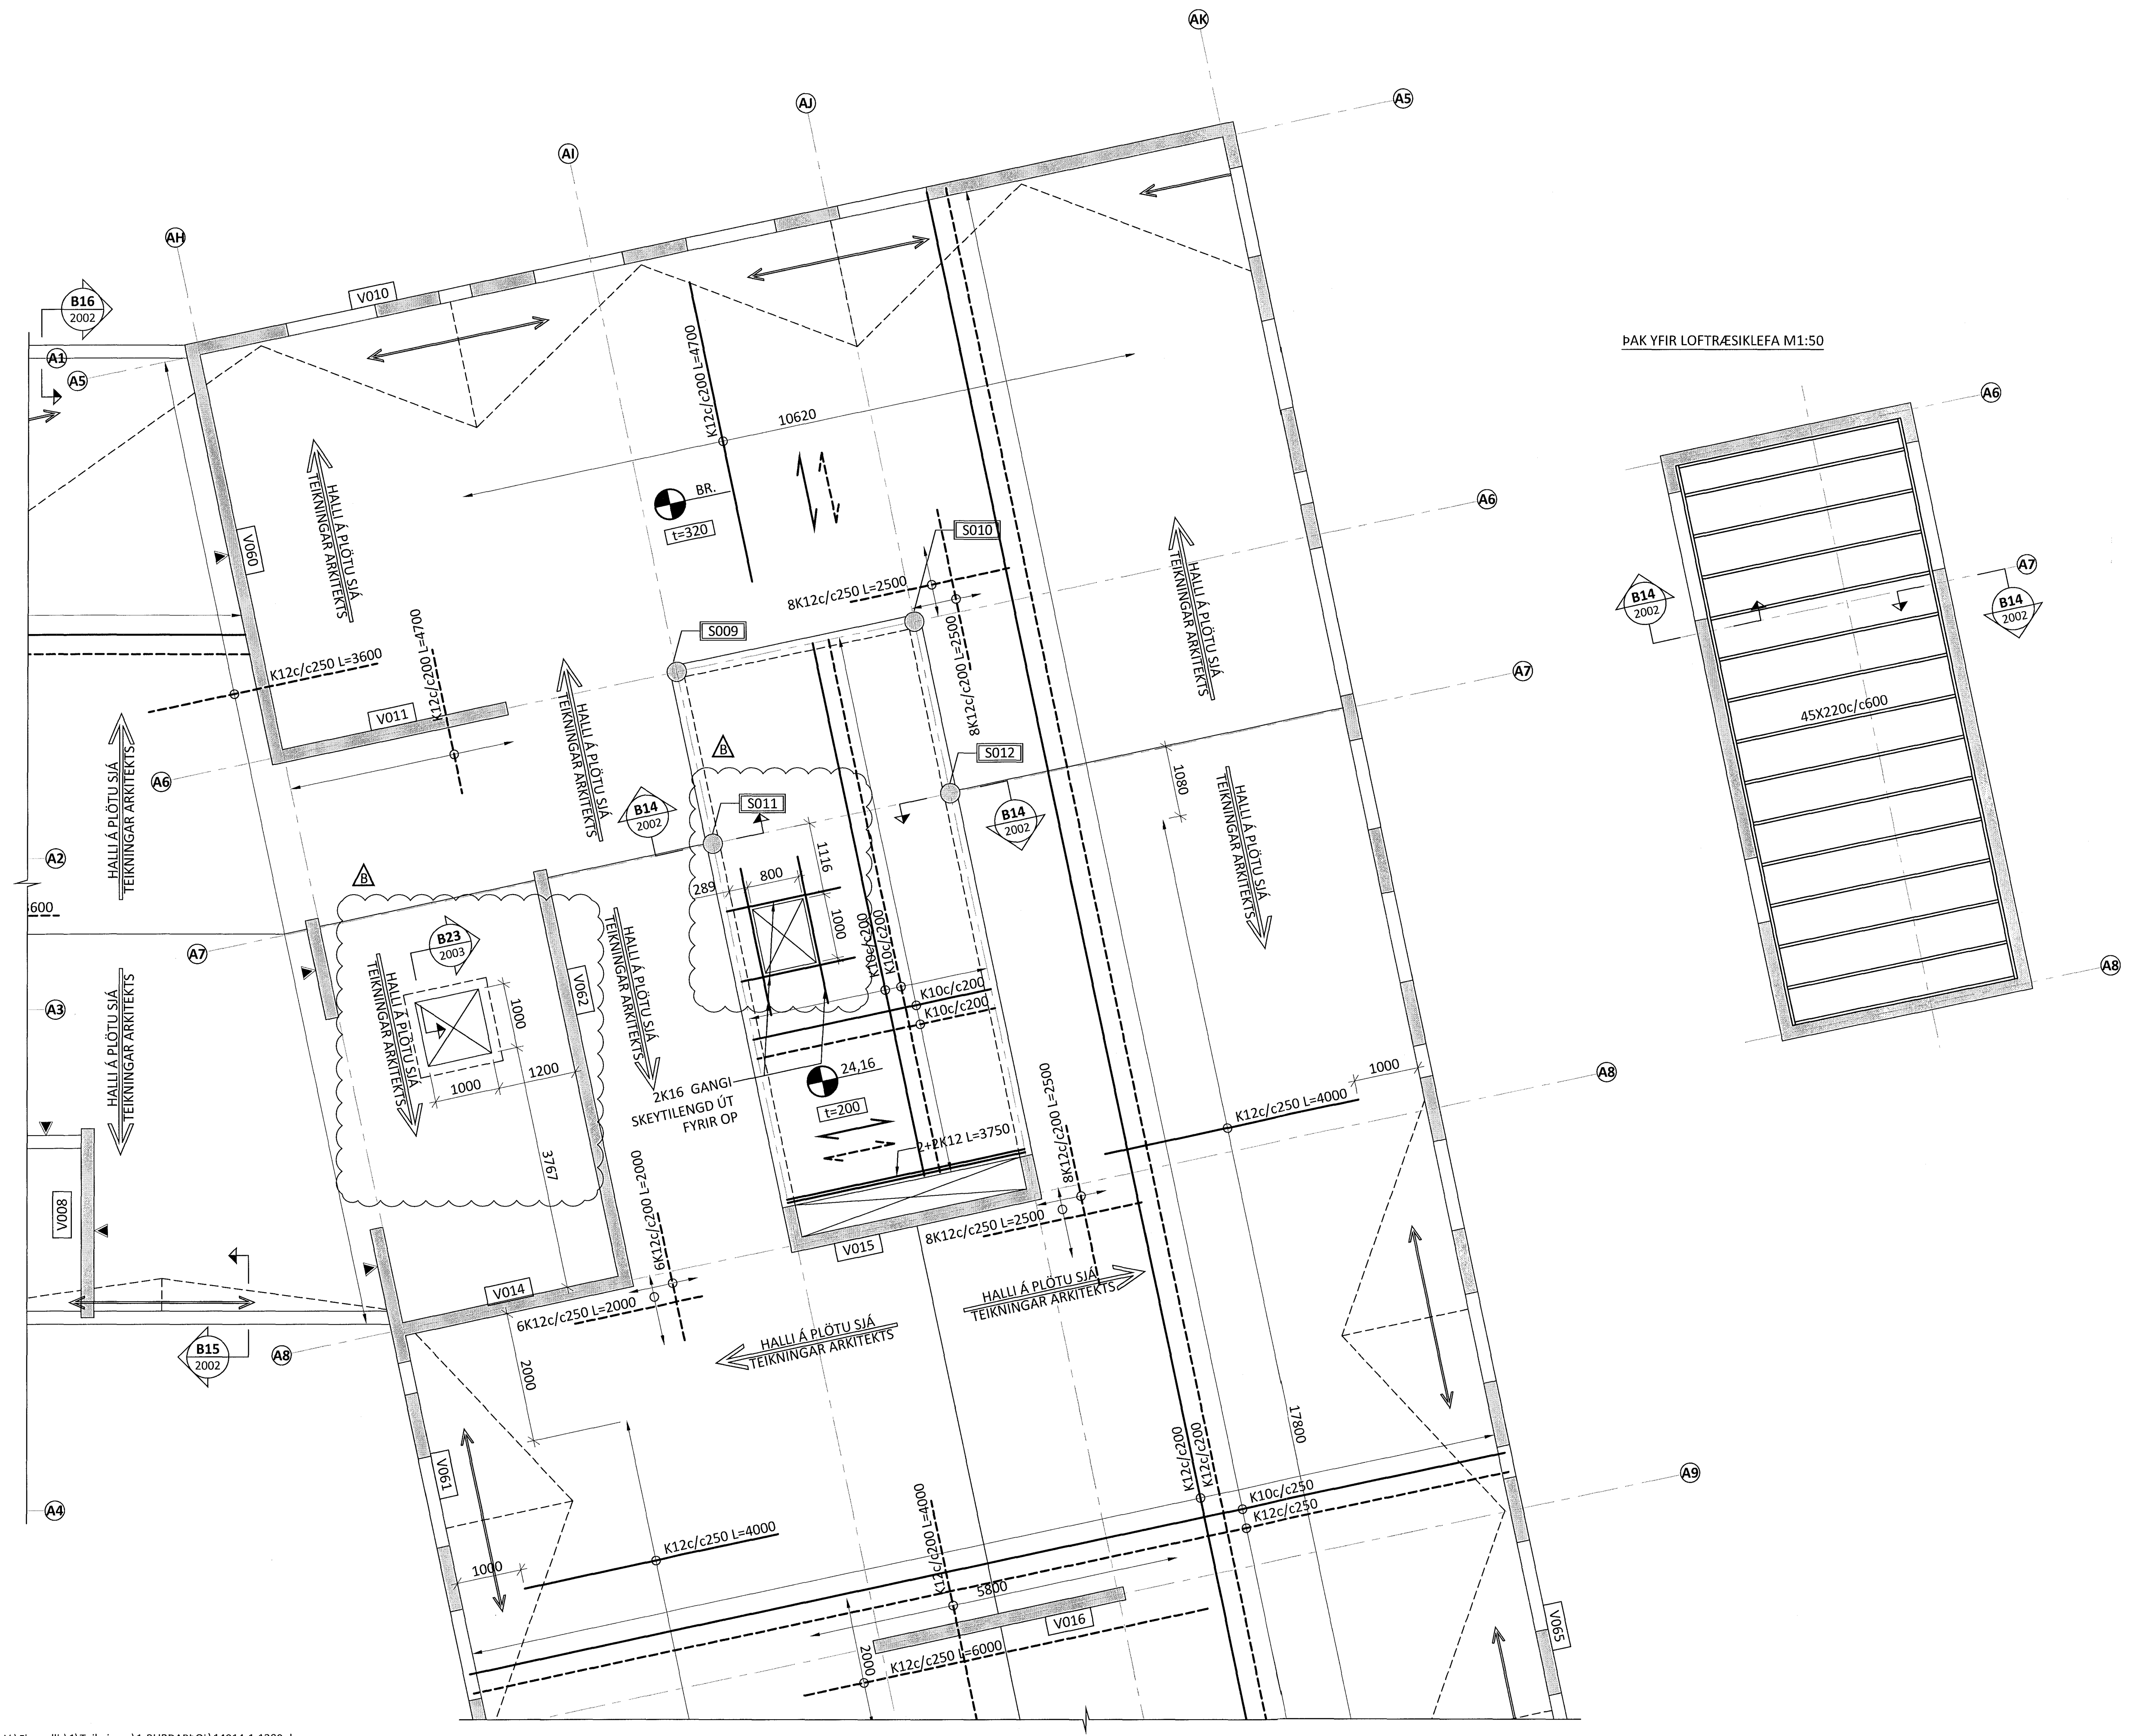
AK
AJ
A5
AI
AH
B16
2002
V010
A1
A5
ÞAK YFIR LOFTRÆSIKLEFA M1:50
A6
K12c/c200 L=4700
10620
BR.
t=320
HALLI Á PLÖTU SJÁ TEIKNINGAR ARKITEKTS
V060
A6
S010
8K12c/c250 L=2500
HALLI Á PLÖTU SJÁ TEIKNINGAR ARKITEKTS
A7
B14
2002
B14
2002
K12c/c200 L=4700
S009
K12c/c250 L=3600
8K12c/c200 L=2500
A7
45X220c/c600
V011
HALLI Á PLÖTU SJÁ TEIKNINGAR ARKITEKTS
B
S012
1080
HALLI Á PLÖTU SJÁ TEIKNINGAR ARKITEKTS
A6
B14
2002
S011
B14
2002
HALLI Á PLÖTU SJÁ TEIKNINGAR ARKITEKTS
A2
1116
289
800
B
600
1000
B23
2003
K10c/c200
K10c/c200
A7
HALLI Á PLÖTU SJÁ TEIKNINGAR ARKITEKTS
V062
K10c/c200
K10c/c200
A8
A3
HALLI Á PLÖTU SJÁ TEIKNINGAR ARKITEKTS
1000
HALLI Á PLÖTU SJÁ TEIKNINGAR ARKITEKTS
1000
1200
24,16
2K16 GANGI SKEYTILENGD ÚT FYRIR OP
8K12c/c200 L=2500
1000
A8
K12c/c250 L=4000
HALLI Á PLÖTU SJÁ TEIKNINGAR ARKITEKTS
t=200
2+2K12 L=3750
3767
6K12c/c200 L=2000
V008
8K12c/c250 L=2500
V015
HALLI Á PLÖTU SJÁ TEIKNINGAR ARKITEKTS
V014
6K12c/c250 L=2000
HALLI Á PLÖTU SJÁ TEIKNINGAR ARKITEKTS
B15
2002
A8
2000
17800
K12c/c200
K12c/c200
A9
V061
K10c/c250
K12c/c250
A4
K12c/c250 L=4000
K12c/c200 L=4000
1000
5800
V016
V065
2000
K12c/c250 L=6000